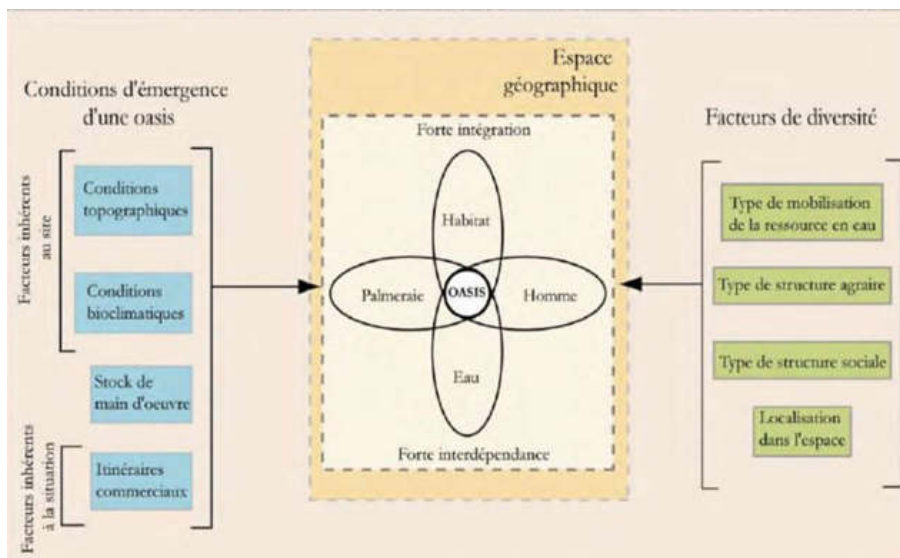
Conditions d'émergence d'une oasis

Facteurs inhérents au site

Conditions topographiques

Conditions bioclimatiques

Stock de main d'oeuvre

Facteurs inhérents à la situation

Itinéraires commerciaux

Espace géographique

Forte intégration

Habitat

Palmeraie

OASIS

Homme

Eau

Forte interdépendance

Facteurs de diversité

Type de mobilisation de la ressource en eau

Type de structure agraire

Type de structure sociale

Localisation dans l'espace